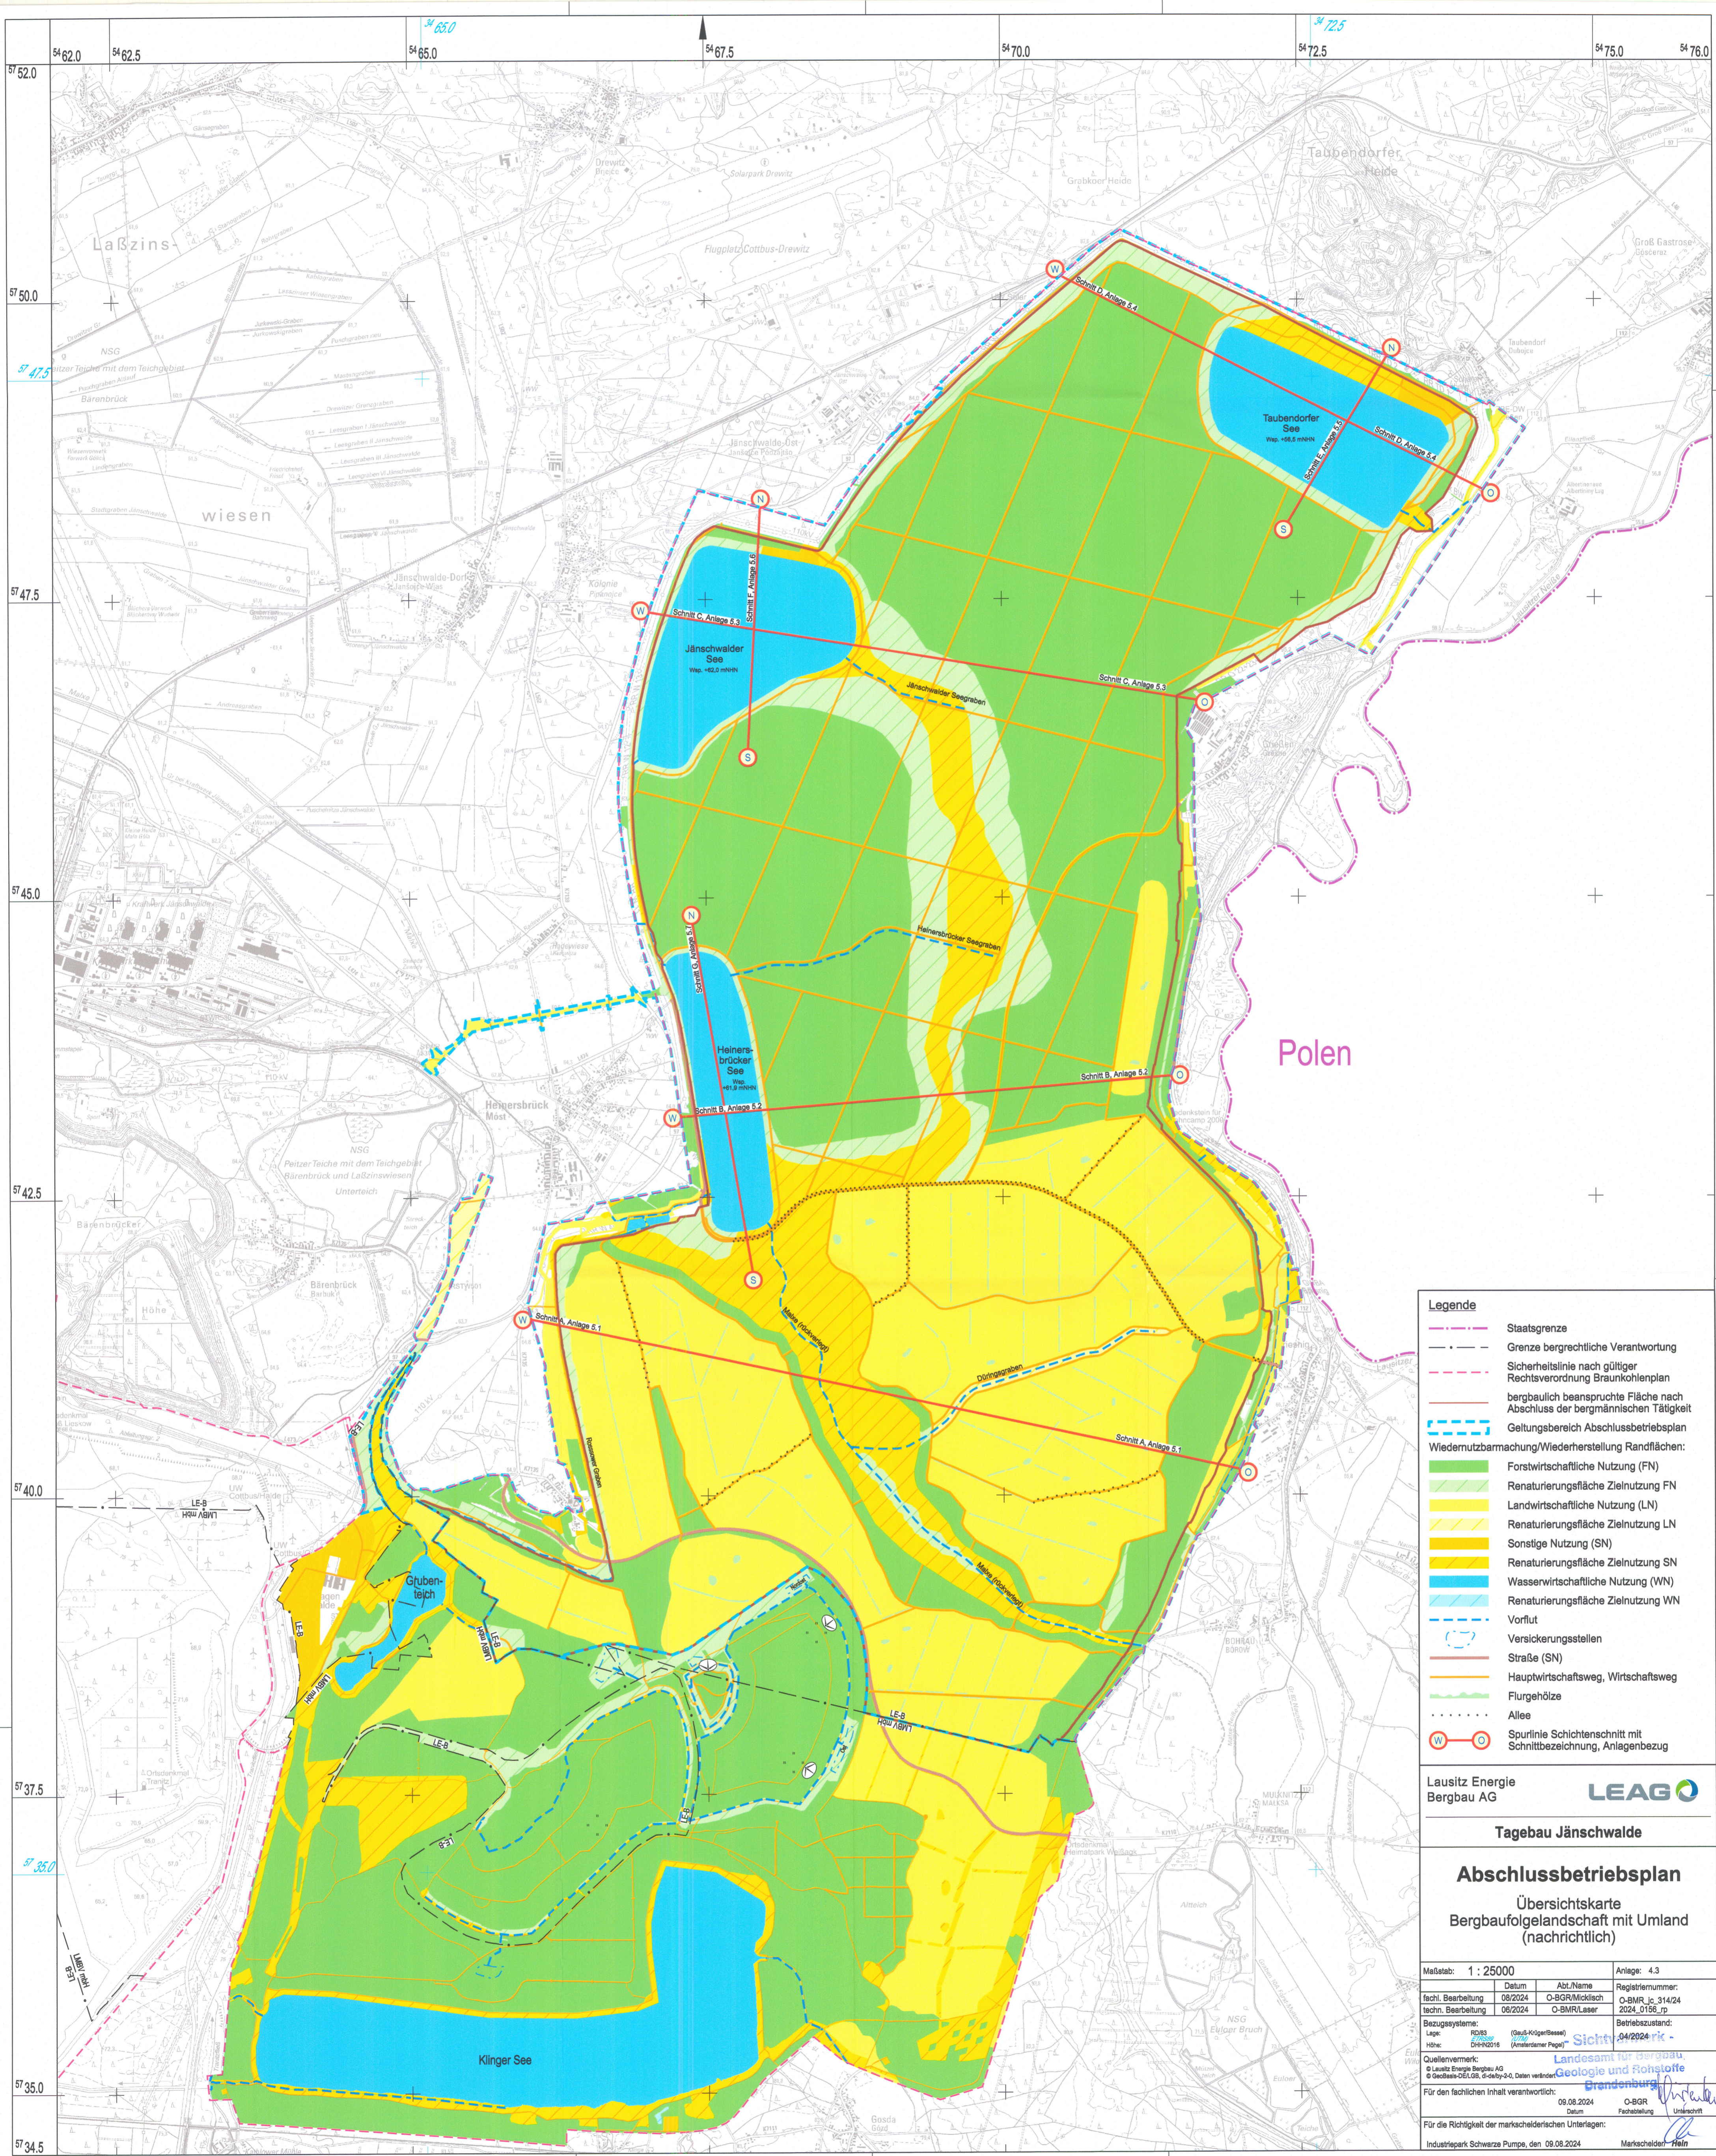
$^{54}$62.0 $^{54}$62.5 $^{54}$65.0 $^{54}$65.0 $^{54}$67.5 $^{54}$70.0 $^{54}$72.5 $^{54}$72.5 $^{54}$75.0 $^{54}$76.0

$^{57}$52.0
$^{57}$50.0
$^{57}$47.5
$^{57}$47.5
$^{57}$45.0
$^{57}$42.5
$^{57}$40.0
$^{57}$37.5
$^{57}$35.0
$^{57}$35.0
$^{57}$34.5

Laßzins-
wiesen
Taubendorfer Heide
Flugplatz Cottbus-Drewitz
Drewitz
Jänschwalde-Dorf
Heinersbrück
Bärenbrück
Polen

Schnitt D, Anlage 5.4
Taubendorfer See
Wsp. +56,5 mNHN
Schnitt E, Anlage 5.5
Schnitt F, Anlage 5.6
Schnitt C, Anlage 5.3
Jänschwalder See
Wsp. +62,0 mNHN
Jänschwalder Seegraben
Heinersbrücker Seegraben
Schnitt G, Anlage 5.7
Heinersbrücker See
Wsp. +61,9 mNHN
Schnitt B, Anlage 5.2
Schnitt B, Anlage 5.2
Schnitt A, Anlage 5.1
Schnitt A, Anlage 5.1
Döringsgraben
Malxe (Hölzgraben)
Grubenteich
Klinger See
LE-B

Legende
Staatsgrenze
Grenze bergrechtliche Verantwortung
Sicherheitslinie nach gültiger Rechtsverordnung Braunkohlenplan
bergbaulich beanspruchte Fläche nach Abschluss der bergmännischen Tätigkeit
Geltungsbereich Abschlussbetriebsplan
Wiedernutzbarmachung/Wiederherstellung Randflächen:
Forstwirtschaftliche Nutzung (FN)
Renaturierungsfläche Zielnutzung FN
Landwirtschaftliche Nutzung (LN)
Renaturierungsfläche Zielnutzung LN
Sonstige Nutzung (SN)
Renaturierungsfläche Zielnutzung SN
Wasserwirtschaftliche Nutzung (WN)
Renaturierungsfläche Zielnutzung WN
Vorflut
Versickerungsstellen
Straße (SN)
Hauptwirtschaftsweg, Wirtschaftsweg
Flurgehölze
Allee
Spurlinie Schichtenschnitt mit Schnittbezeichnung, Anlagenbezug

Lausitz Energie Bergbau AG
LEAG
Tagebau Jänschwalde
Abschlussbetriebsplan
Übersichtskarte Bergbaufolgelandschaft mit Umland (nachrichtlich)

| Maßstab: | 1 : 25000 | | Anlage: 4.3 |
|---|---|---|---|
| | Datum | Abt./Name | Registriernummer: |
| fachl. Bearbeitung | 08/2024 | O-BGR/Micklisch | O-BMR_lc_314/24 |
| techn. Bearbeitung | 06/2024 | O-BMR/Laser | 2024_0156_rp |

Bezugssysteme: Lage: RD/83 Höhe: DHHN2016
Betriebszustand: 04/2024
Quellenvermerk: © Lausitz Energie Bergbau AG © GeoBasis-DE/LGB
Sichtvermerk - Landesamt für Bergbau, Geologie und Rohstoffe Brandenburg
Für den fachlichen Inhalt verantwortlich: 09.08.2024 O-BGR Datum Fachstellung Unterschrift
Für die Richtigkeit der markscheiderischen Unterlagen:
Industriepark Schwarze Pumpe, den 09.08.2024 Markscheider: Heit